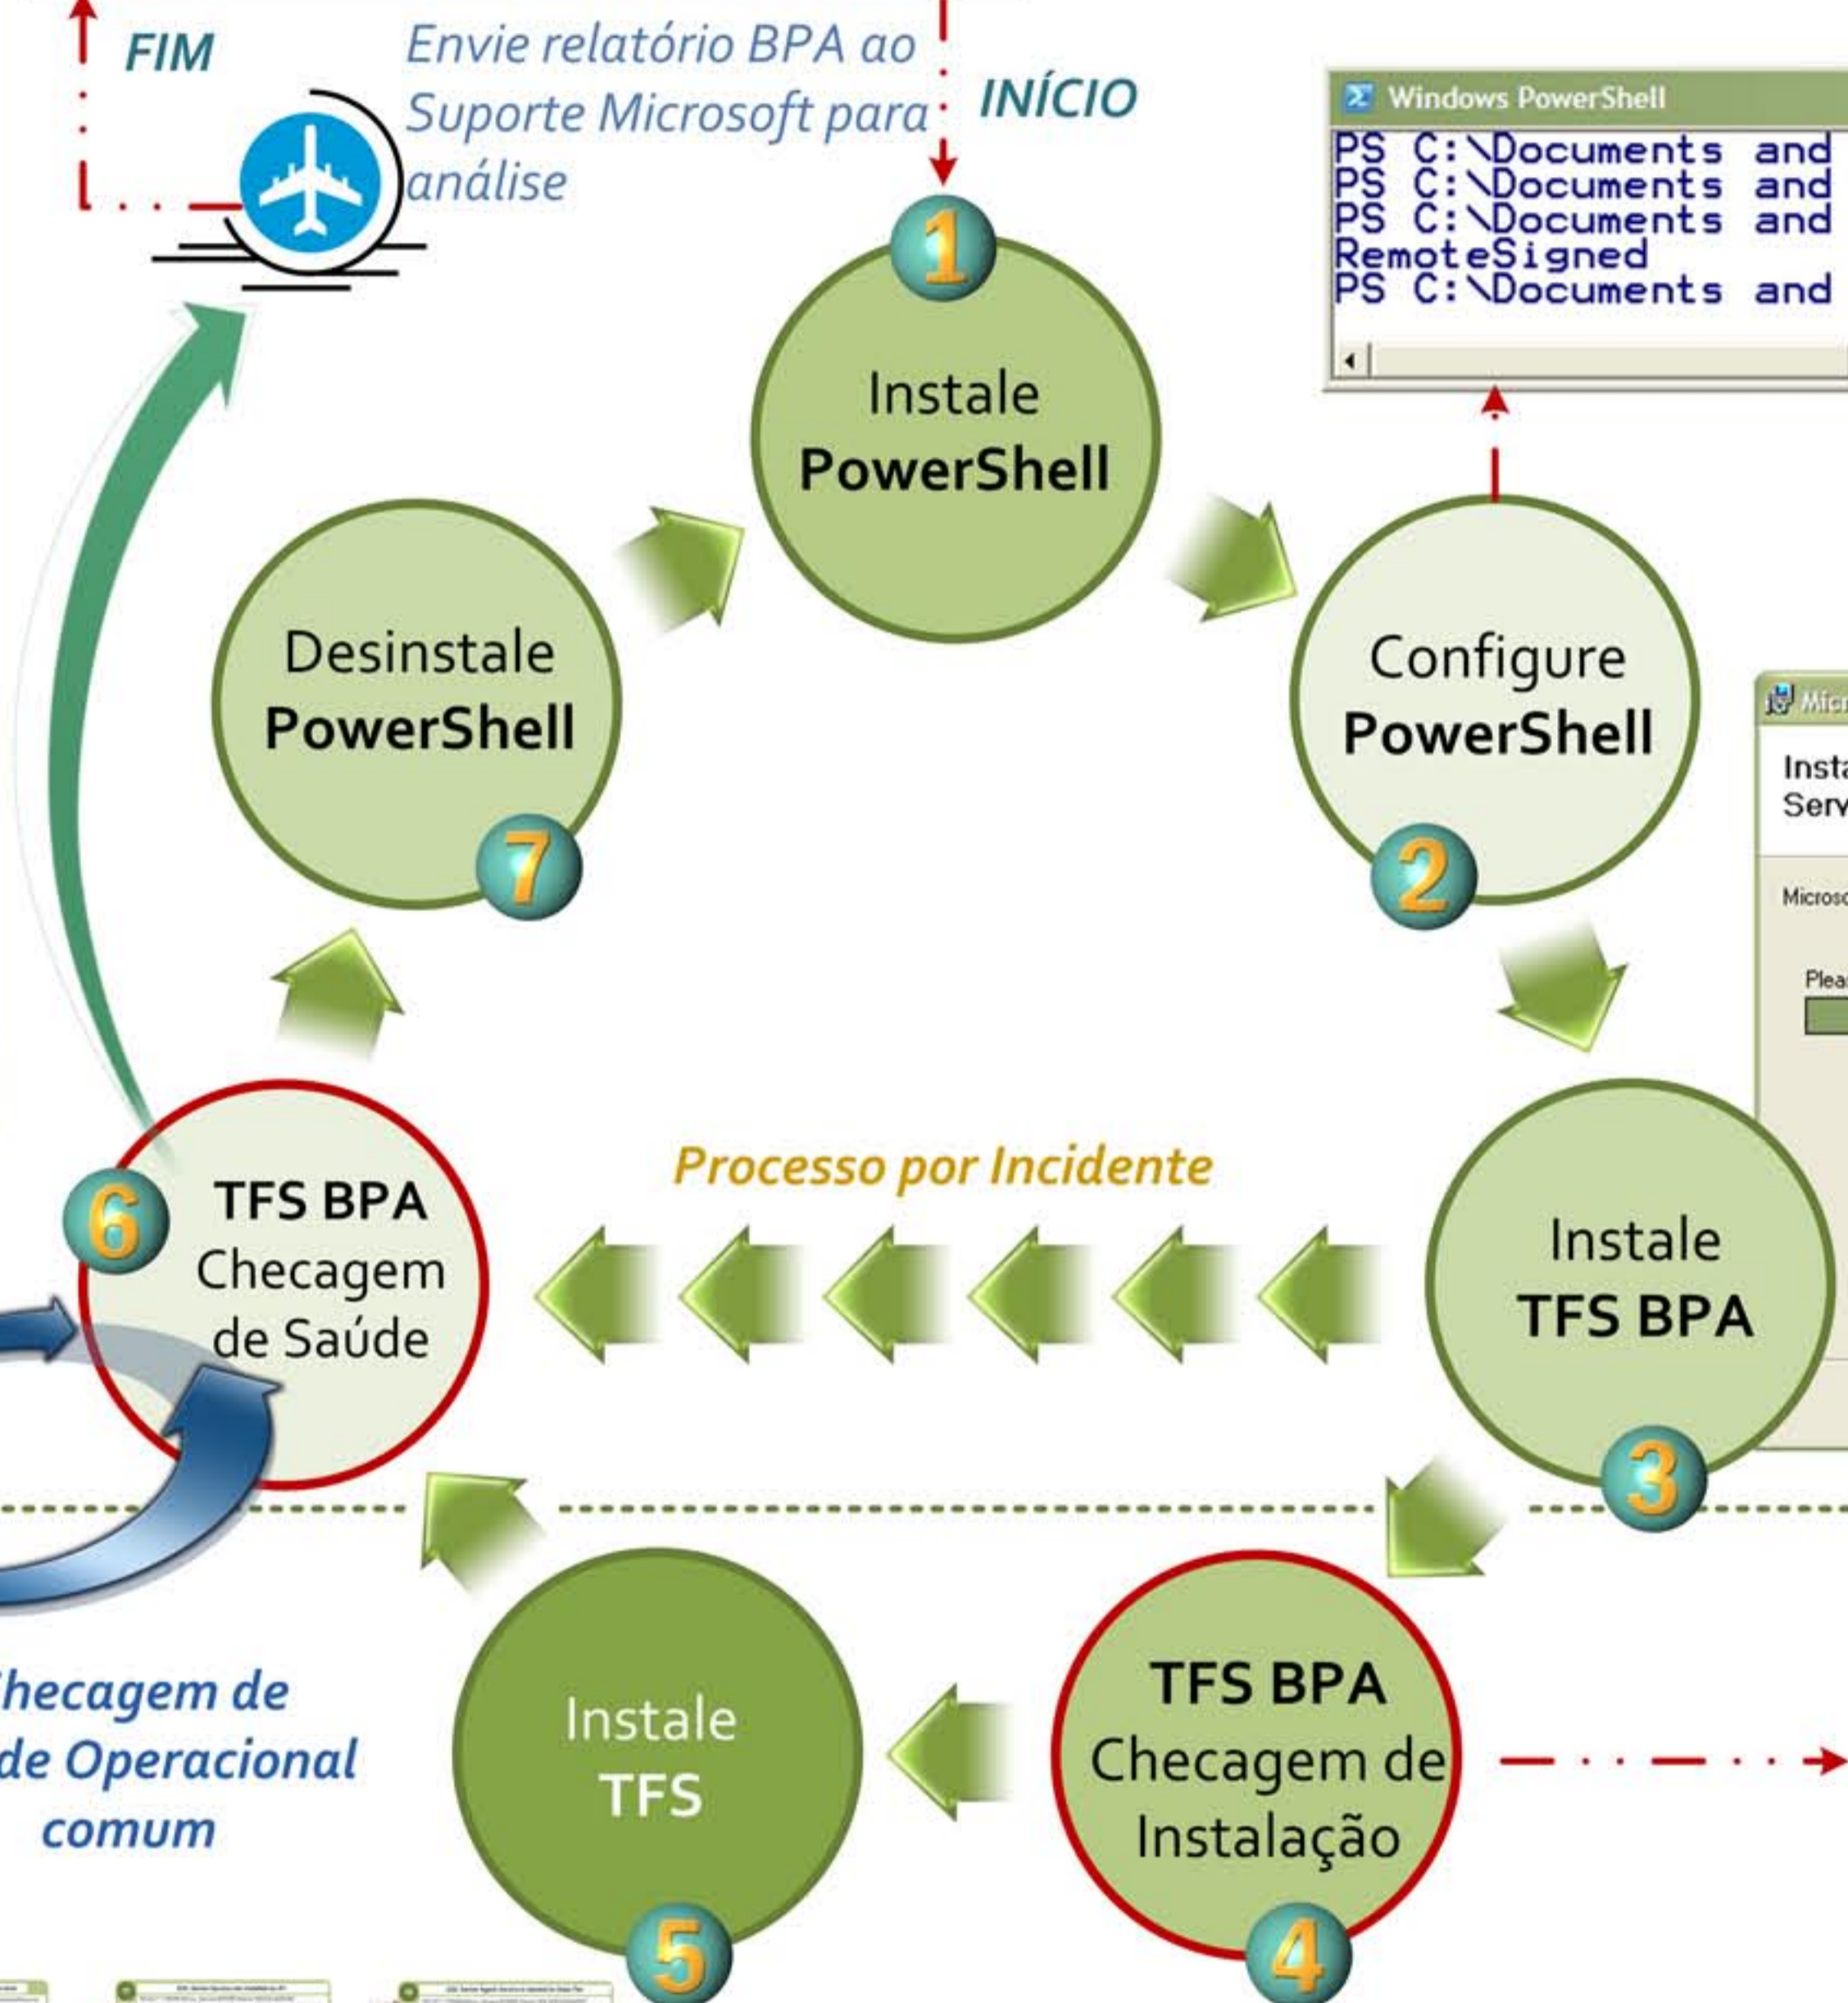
FIM

Envie relatório BPA ao Suporte Microsoft para análise

INÍCIO

Windows PowerShell
PS C:\Documents and
PS C:\Documents and
PS C:\Documents and
RemoteSigned
PS C:\Documents and

1
Instale PowerShell

2
Configure PowerShell

Micr
Insta
Serv
Microso
Plea

3
Instale TFS BPA

Processo por Incidente

4
TFS BPA Checagem de Instalação

5
Instale TFS

6
TFS BPA Checagem de Saúde

7
Desinstale PowerShell

hecagem de
de Operacional
comum